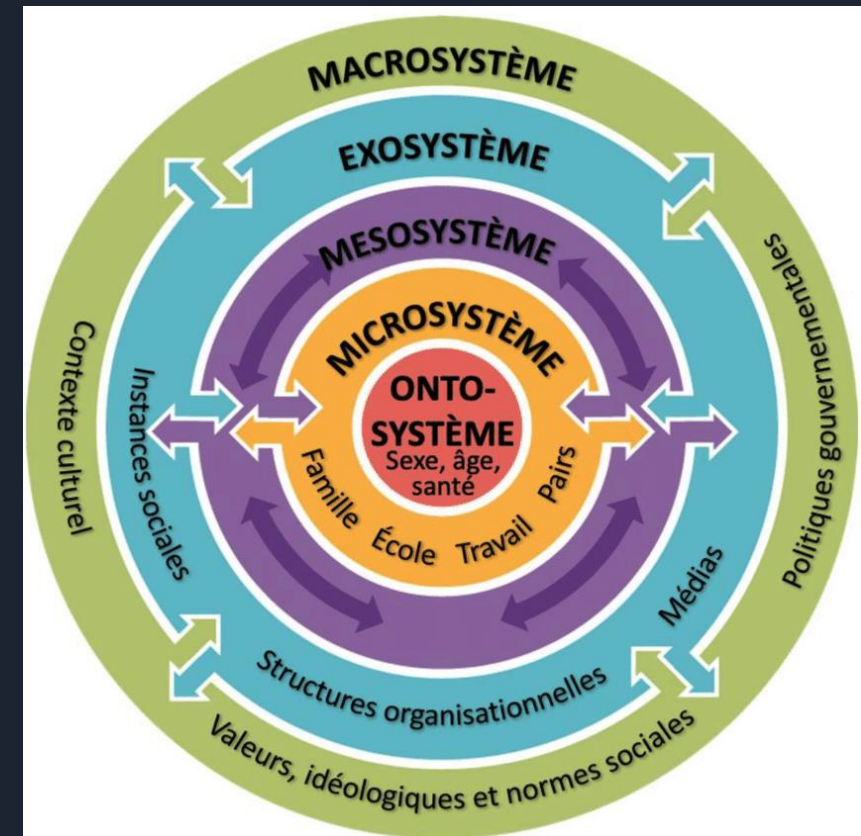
MACROSYSTÈME

EXOSYSTÈME

MESOSYSTÈME

MICROSYSTÈME

ONTO-SYSTÈME

Sexe, âge, santé

Famille École Travail Pairs

Instances sociales

Médias

Structures organisationnelles

Contexte culturel

Politiques gouvernementales

Valeurs, idéologiques et normes sociales